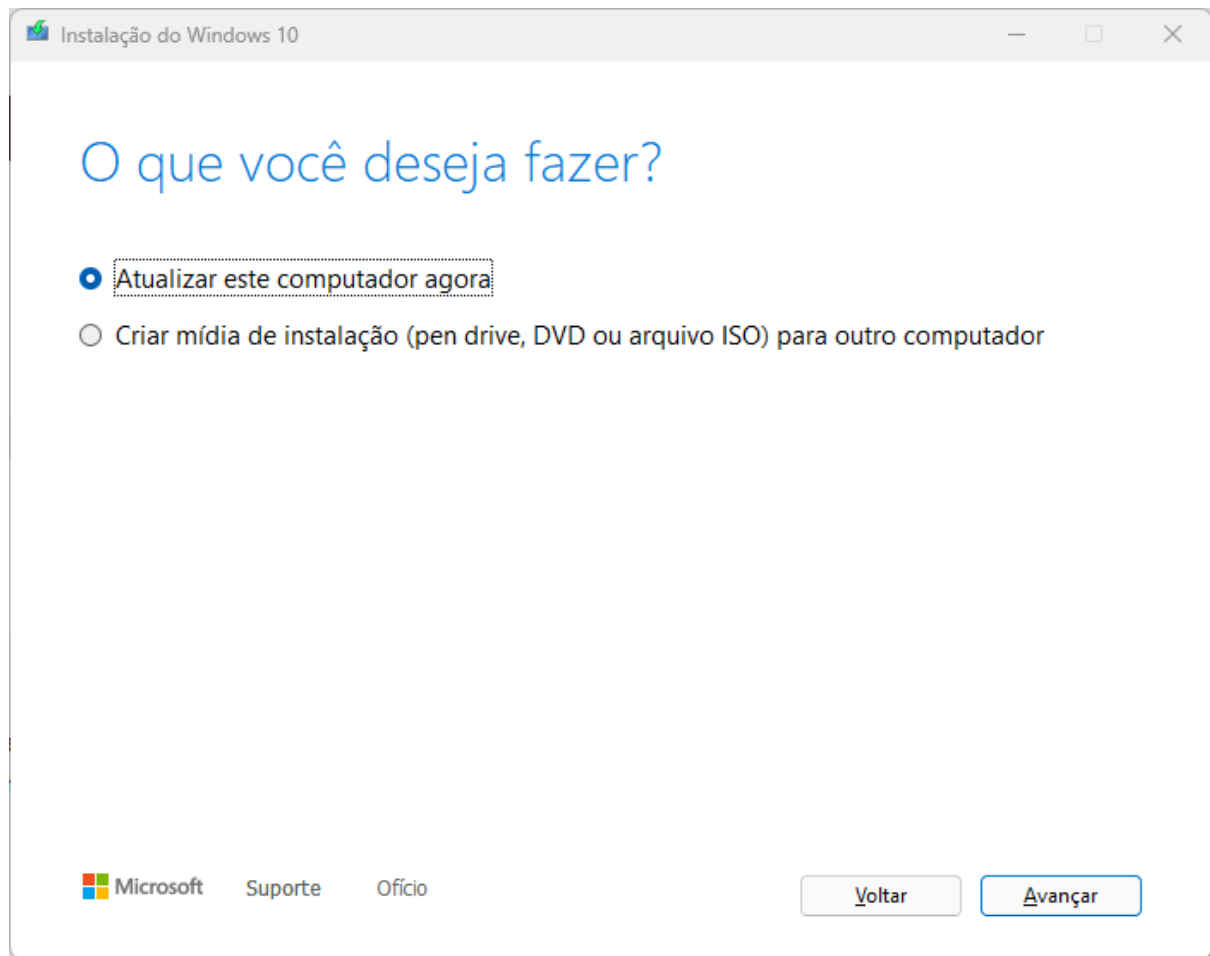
Instalação do Windows 10

O que você deseja fazer?

Atualizar este computador agora

Criar mídia de instalação (pen drive, DVD ou arquivo ISO) para outro computador

Microsoft Suporte Ofício

Voltar Avançar